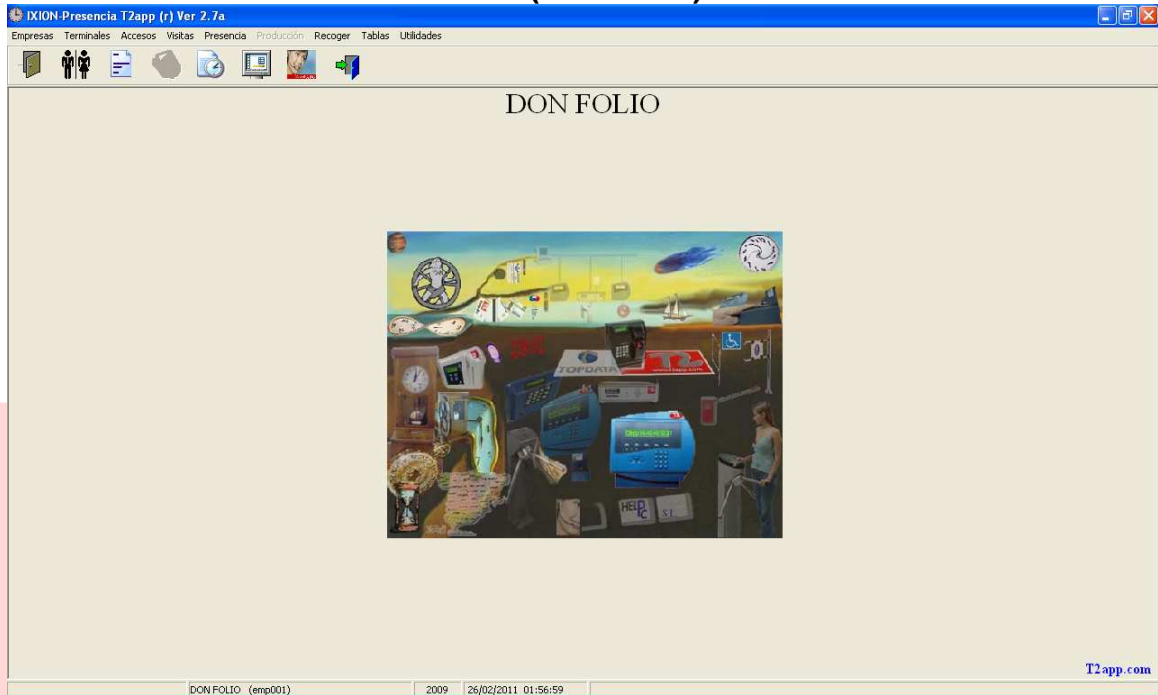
IXION-Presencia T2app (r) Ver 2.7a

Empresas Terminales Accesos Visitas Presencia Producción Recoger Tablas Utilidades

DON FOLIO

TOPDATA

HELP PC

T2app.com

DON FOLIO (emp001) 2009 26/02/2011 01:56:59